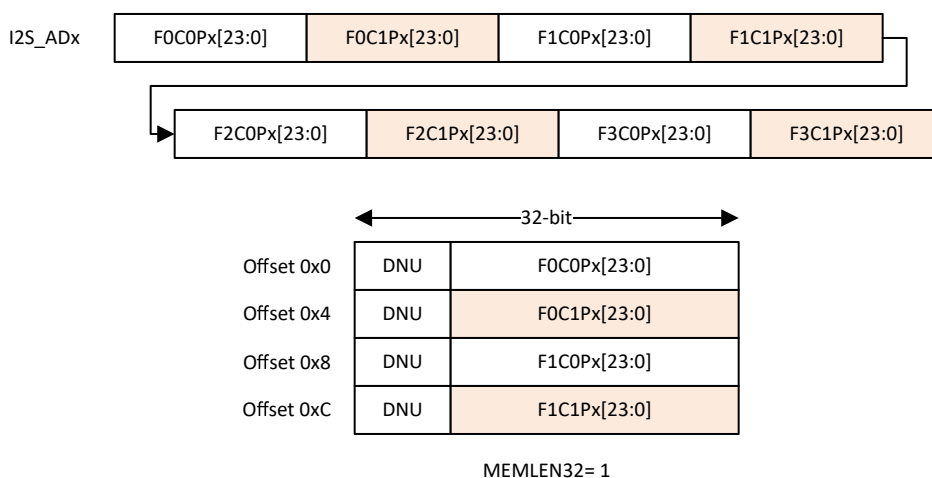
I2S_ADx

| F0C0Px[23:0] | F0C1Px[23:0] | F1C0Px[23:0] | F1C1Px[23:0] |
|---|---|---|---|

| F2C0Px[23:0] | F2C1Px[23:0] | F3C0Px[23:0] | F3C1Px[23:0] |
|---|---|---|---|

32-bit

| | | |
|---|---|---|
| Offset 0x0 | DNU | F0C0Px[23:0] |
| Offset 0x4 | DNU | F0C1Px[23:0] |
| Offset 0x8 | DNU | F1C0Px[23:0] |
| Offset 0xC | DNU | F1C1Px[23:0] |

MEMLEN32= 1